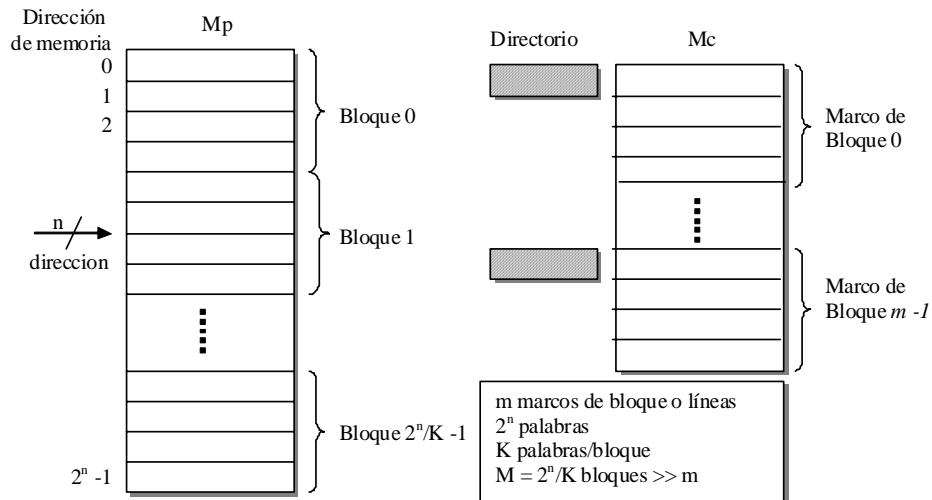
Dirección de memoria

Mp

0
1
2

Bloque 0

Bloque 1

n

direccion

Bloque $2^n/K$ -1

$2^n$ -1

Directorio

Mc

Marco de Bloque 0

Marco de Bloque *m -1*

m marcos de bloque o líneas
$2^n$ palabras
K palabras/bloque
M = $2^n$/K bloques >> m